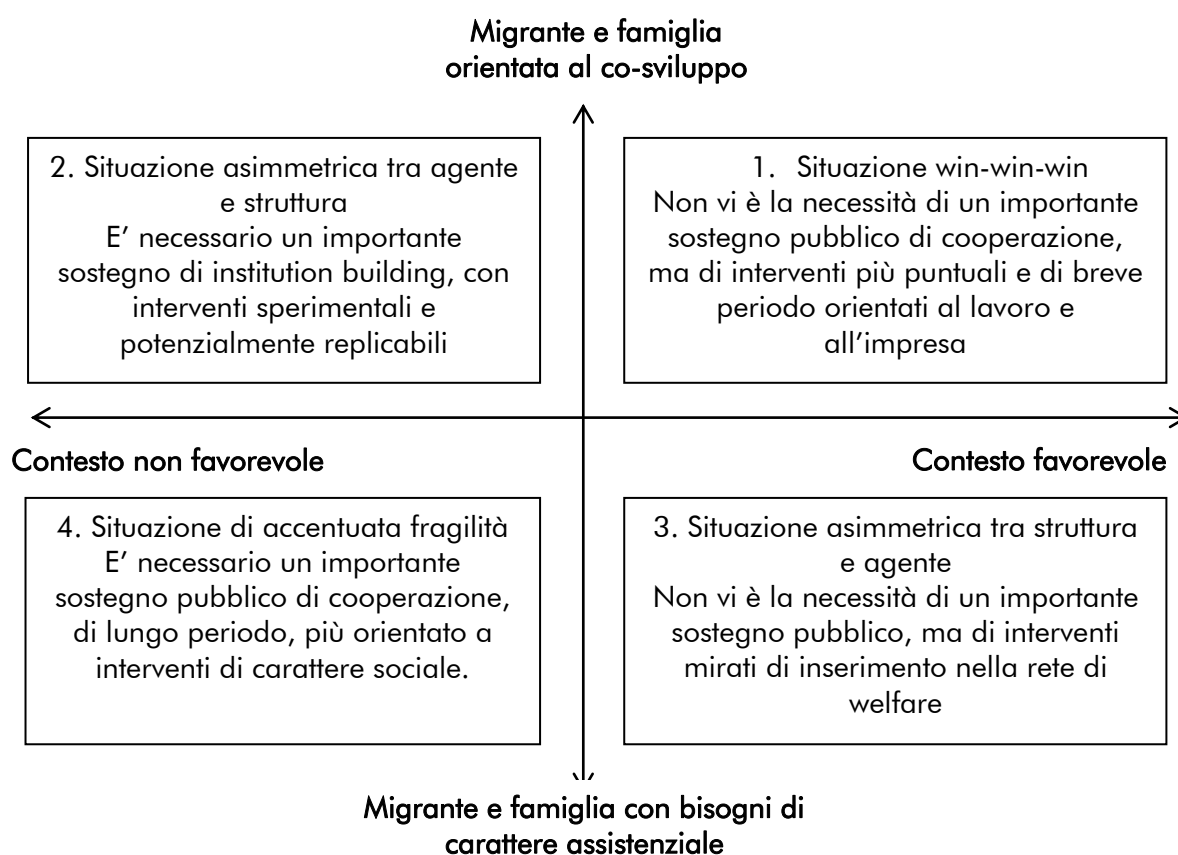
Migrante e famiglia orientata al co-sviluppo

2. Situazione asimmetrica tra agente e struttura
E' necessario un importante sostegno di institution building, con interventi sperimentali e potenzialmente replicabili

1. Situazione win-win-win
Non vi è la necessità di un importante sostegno pubblico di cooperazione, ma di interventi più puntuali e di breve periodo orientati al lavoro e all'impresa

Contesto non favorevole

Contesto favorevole

4. Situazione di accentuata fragilità
E' necessario un importante sostegno pubblico di cooperazione, di lungo periodo, più orientato a interventi di carattere sociale.

3. Situazione asimmetrica tra struttura e agente
Non vi è la necessità di un importante sostegno pubblico, ma di interventi mirati di inserimento nella rete di welfare

Migrante e famiglia con bisogni di carattere assistenziale